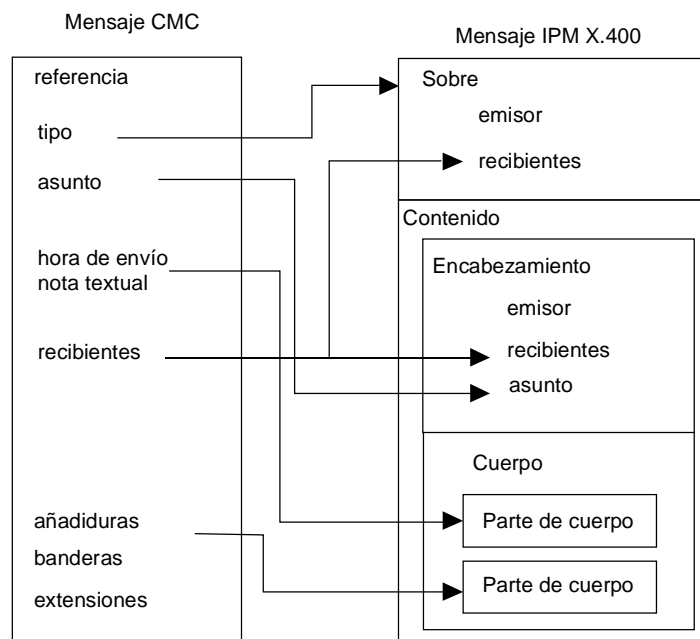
Mensaje CMC

referencia
tipo
asunto
hora de envío
nota textual
recibientes
añadiduras
banderas
extensiones

Mensaje IPM X.400

Sobre
emisor
recibientes

Contenido
Encabezamiento
emisor
recibientes
asunto

Cuerpo
Parte de cuerpo
Parte de cuerpo